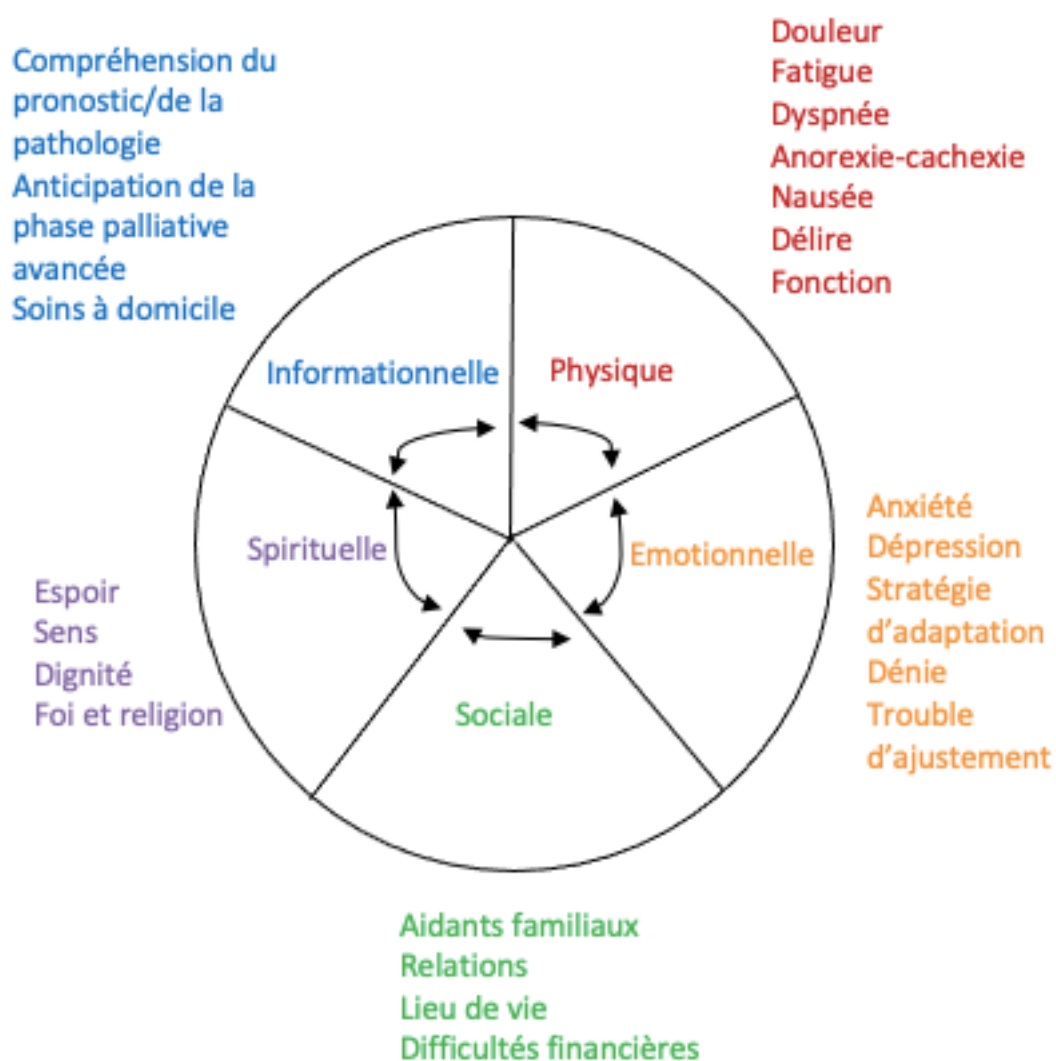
Compréhension du pronostic/de la pathologie
Anticipation de la phase palliative avancée
Soins à domicile

Douleur
Fatigue
Dyspnée
Anorexie-cachexie
Nausée
Délire
Fonction

Informationnelle

Physique

Spirituelle

Emotionnelle

Sociale

Espoir
Sens
Dignité
Foi et religion

Anxiété
Dépression
Stratégie d'adaptation
Dénie
Trouble d'ajustement

Aidants familiaux
Relations
Lieu de vie
Difficultés financières